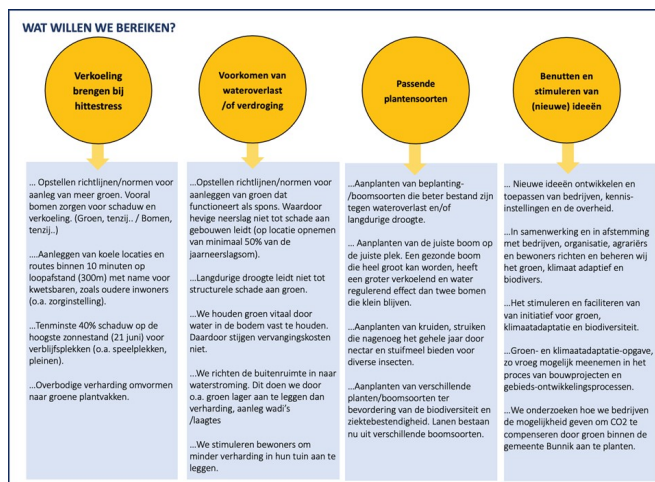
WAT WILLEN WE BEREIKEN?

Verkoeling brengen bij hittestress

Voorkomen van wateroverlast /of verdroging

Passende plantensoorten

Benutten en stimuleren van (nieuwe) ideeën

… Opstellen richtlijnen/normen voor aanleg van meer groen. Vooral bomen zorgen voor schaduw en verkoeling. (Groen, tenzij.. / Bomen, tenzij..)

….Aanleggen van koele locaties en routes binnen 10 minuten op loopafstand (300m) met name voor kwetsbaren, zoals oudere inwoners (o.a. zorginstelling).

…Tenminste 40% schaduw op de hoogste zonnestand (21 juni) voor verblijfsplekken (o.a. speelplekken, pleinen).

…Overbodige verharding omvormen naar groene plantvakken.

…Opstellen richtlijnen/normen voor aanleggen van groen dat functioneert als spons. Waardoor hevige neerslag leidt niet tot schade aan gebouwen leidt (op locatie opnemen van minimaal 50% van de jaarneerslagsom).

…Langdurige droogte leidt niet tot structurele schade aan groen.

…We houden groen vitaal door water in de bodem vast te houden. Daardoor stijgen vervangingskosten niet.

…We richten de buitenruimte in naar waterstroming. Dit doen we door o.a. groen lager aan te leggen dan verharding, aanleg wadi's /laagtes

…We stimuleren bewoners om minder verharding in hun tuin aan te leggen.

…Aanplanten van beplanting- /boomsoorten die beter bestand zijn tegen wateroverlast en/of langdurige droogte.

… Aanplanten van de juiste boom op de juiste plek. Een gezonde boom die heel groot kan worden, heeft een groter verkoelend en water regulerend effect dan twee bomen die klein blijven.

…Aanplanten van kruiden, struiken die nagenoeg het gehele jaar door nectar en stuifmeel bieden voor diverse insecten.

…Aanplanten van verschillende planten/boomsoorten ter bevordering van de biodiversiteit en ziektebestendigheid. Lanen bestaan nu uit verschillende boomsoorten.

… Nieuwe ideeën ontwikkelen en toepassen van bedrijven, kennis-instellingen en de overheid.

…In samenwerking en in afstemming met bedrijven, organisatie, agrariërs en bewoners richten en beheren wij het groen, klimaat adaptief en biodivers.

…Het stimuleren en faciliteren van initiatief voor groen, klimaatadaptatie en biodiversiteit.

…Groen- en klimaatadaptatie-opgave, zo vroeg mogelijk meenemen in het proces van bouwprojecten en gebieds-ontwikkelingsprocessen.

…We onderzoeken hoe we bedrijven de mogelijkheid geven om CO2 te compenseren door groen binnen de gemeente Bunnik aan te planten.